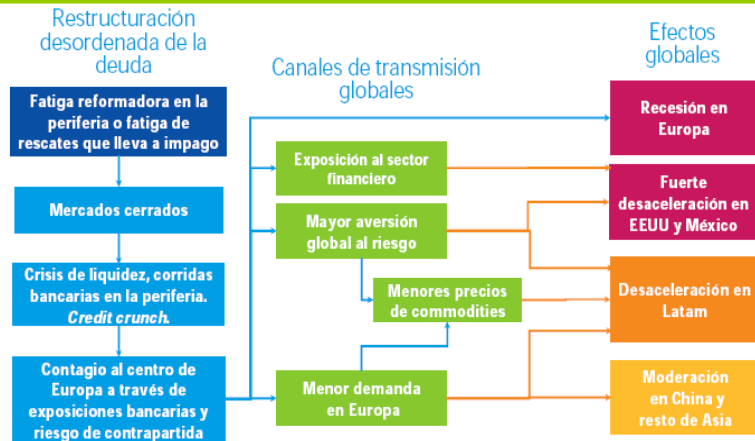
Restructuración desordenada de la deuda

Fatiga reformadora en la periferia o fatiga de rescates que lleva a impago

Mercados cerrados

Crisis de liquidez, corridas bancarias en la periferia. Credit crunch.

Contagio al centro de Europa a través de exposiciones bancarias y riesgo de contrapartida

Canales de transmisión globales

Exposición al sector financiero

Mayor aversión global al riesgo

Menores precios de commodities

Menor demanda en Europa

Efectos globales

Recesión en Europa

Fuerte desaceleración en EEUU y México

Desaceleración en Latam

Moderación en China y resto de Asia